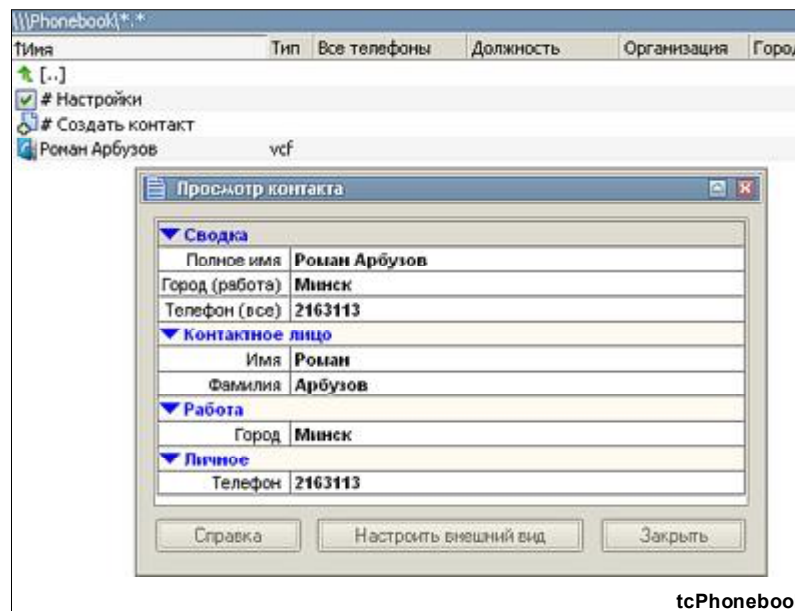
\\\Phonebook\*.*

| ↑Имя | Тип | Все телефоны | Должность | Организация | Горо |
|---|---|---|---|---|---|
| [..] | | | | | |
| # Настройки | | | | | |
| # Создать контакт | | | | | |
| Роман Арбузов | vcf | | | | |

Просмотр контакта

▼ Сводка

| | |
|---|---|
| Полное имя | Роман Арбузов |
| Город (работа) | Минск |
| Телефон (все) | 2163113 |

▼ Контактное лицо

| | |
|---|---|
| Имя | Роман |
| Фамилия | Арбузов |

▼ Работа

| | |
|---|---|
| Город | Минск |

▼ Личное

| | |
|---|---|
| Телефон | 2163113 |

Справка | Настроить внешний вид | Закрыть

tcPhoneboo